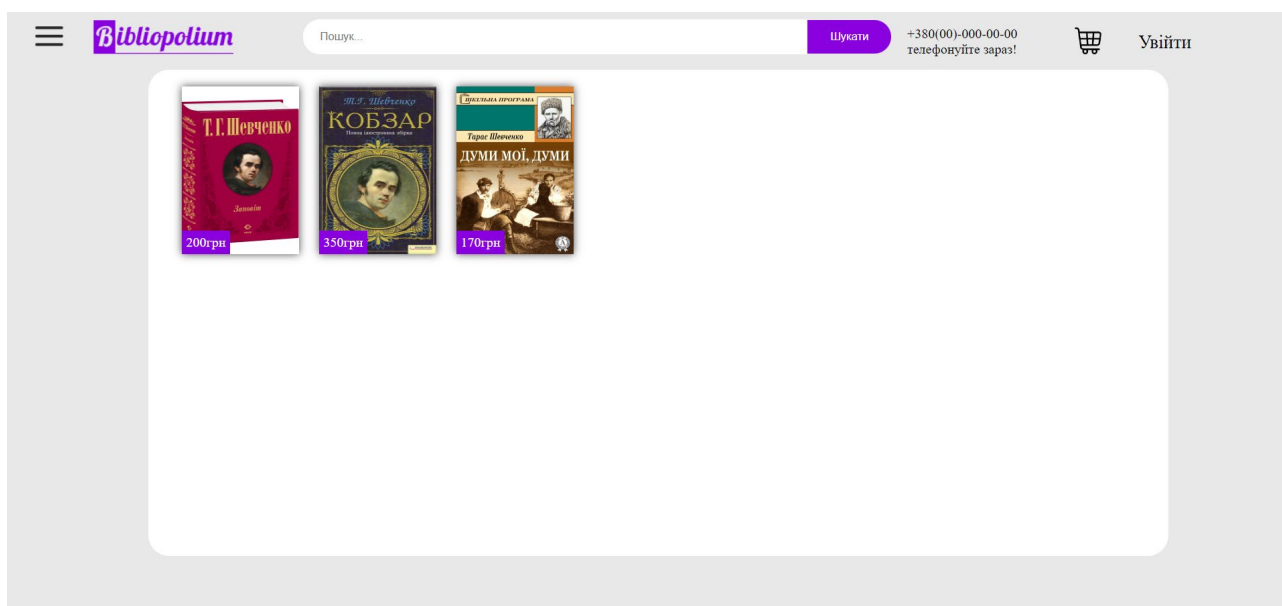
Bibliopolium

Пошук...

Шукати

+380(00)-000-00-00
телефонуйте зараз!

Увійти

Т. Г. Шевченко

Заповіт

200грн

Т.Г. Шевченко

КОБЗАР

Повна ілюстрована збірка

350грн

ШКІЛЬНА ПРОГРАМА

Тарас Шевченко

ДУМИ МОЇ, ДУМИ

170грн